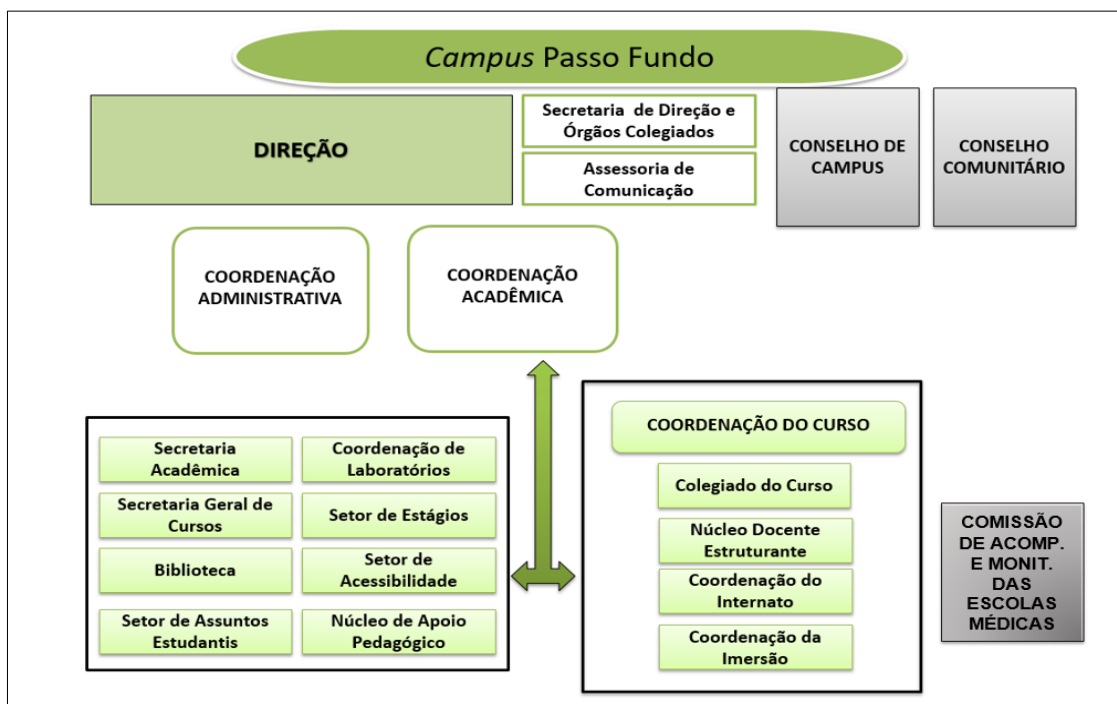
*Campus* Passo Fundo

DIREÇÃO

Secretaria de Direção e Órgãos Colegiados

Assessoria de Comunicação

CONSELHO DE CAMPUS

CONSELHO COMUNITÁRIO

COORDENAÇÃO ADMINISTRATIVA

COORDENAÇÃO ACADÊMICA

Secretaria Acadêmica

Coordenação de Laboratórios

Secretaria Geral de Cursos

Setor de Estágios

Biblioteca

Setor de Acessibilidade

Setor de Assuntos Estudantis

Núcleo de Apoio Pedagógico

COORDENAÇÃO DO CURSO

Colegiado do Curso

Núcleo Docente Estruturante

Coordenação do Internato

Coordenação da Imersão

COMISSÃO DE ACOMP. E MONIT. DAS ESCOLAS MÉDICAS